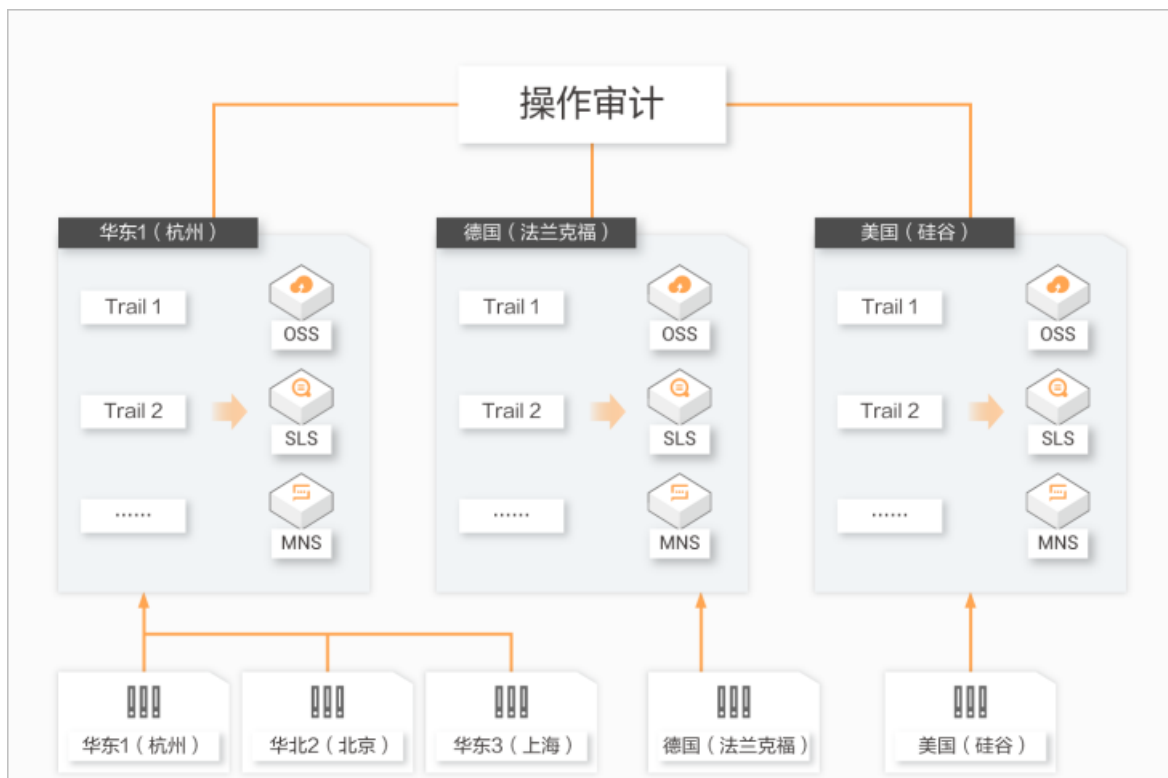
操作审计

华东1（杭州）

Trail 1

OSS

Trail 2

SLS

......

MNS

德国（法兰克福）

Trail 1

OSS

Trail 2

SLS

......

MNS

美国（硅谷）

Trail 1

OSS

Trail 2

SLS

......

MNS

华东1（杭州）

华北2（北京）

华东3（上海）

德国（法兰克福）

美国（硅谷）